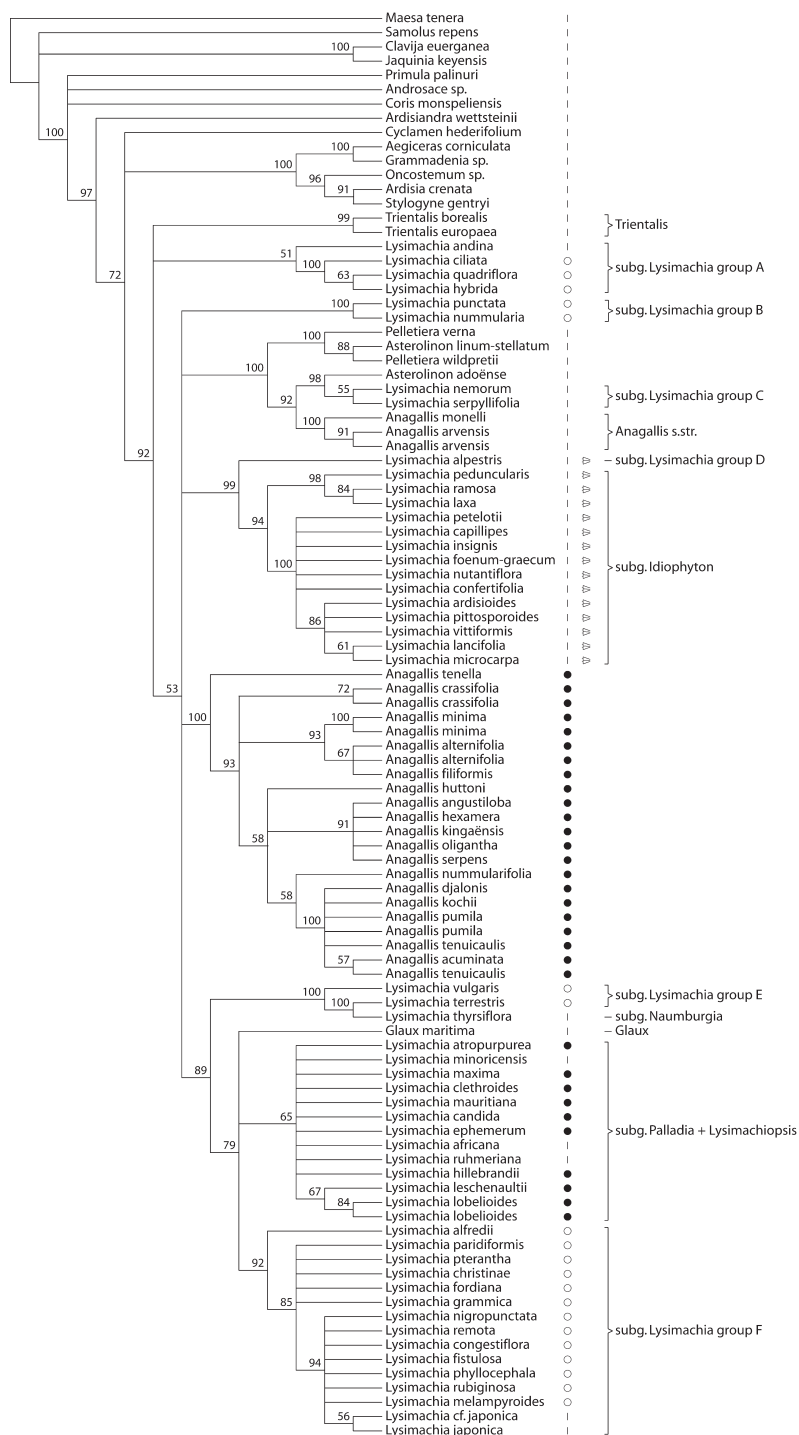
Maesa tenera
Samolus repens
100
Clavija euerganea
Jaquinia keyensis
Primula palinuri
Androsace sp.
Coris monspeliensis
100
Ardisiandra wettsteinii
Cyclamen hederifolium
100
Aegiceras corniculata
100
Grammadenia sp.
97
Oncostemum sp.
96
91
Ardisia crenata
Stylogyne gentryi
99
Trientalis borealis
Trientalis europaea
Trientalis
51
Lysimachia andina
100
Lysimachia ciliata
72
63
Lysimachia quadriflora
Lysimachia hybrida
subg. Lysimachia group A
100
Lysimachia punctata
Lysimachia nummularia
subg. Lysimachia group B
100
Pelletiera verna
88
Asterolinon linum-stellatum
100
Pelletiera wildpretii
Asterolinon adoënse
98
55
Lysimachia nemorum
92
Lysimachia serpyllifolia
subg. Lysimachia group C
100
Anagallis monelli
91
Anagallis arvensis
Anagallis arvensis
Anagallis s.str.
92
Lysimachia alpestris
– subg. Lysimachia group D
99
98
Lysimachia peduncularis
84
Lysimachia ramosa
Lysimachia laxa
94
Lysimachia petelotii
Lysimachia capillipes
Lysimachia insignis
100
Lysimachia foenum-graecum
Lysimachia nutantiflora
Lysimachia confertifolia
Lysimachia ardisioides
86
Lysimachia pittosporoides
Lysimachia vittiformis
61
Lysimachia lancifolia
Lysimachia microcarpa
subg. Idiophyton
53
Anagallis tenella
72
Anagallis crassifolia
100
Anagallis crassifolia
100
Anagallis minima
93
Anagallis minima
93
67
Anagallis alternifolia
Anagallis alternifolia
Anagallis filiformis
Anagallis huttoni
Anagallis angustiloba
91
Anagallis hexamera
58
Anagallis kingaënsis
Anagallis oligantha
Anagallis serpens
Anagallis nummularifolia
58
Anagallis djalonis
100
Anagallis kochii
Anagallis pumila
Anagallis pumila
Anagallis tenuicaulis
57
Anagallis acuminata
Anagallis tenuicaulis
100
Lysimachia vulgaris
100
Lysimachia terrestris
subg. Lysimachia group E
Lysimachia thyrsiflora
– subg. Naumburgia
Glaux maritima
– Glaux
89
Lysimachia atropurpurea
Lysimachia minoricensis
Lysimachia maxima
Lysimachia clethroides
Lysimachia mauritiana
65
Lysimachia candida
79
Lysimachia ephemerum
Lysimachia africana
Lysimachia ruhmeriana
Lysimachia hillebrandii
67
Lysimachia leschenaultii
84
Lysimachia lobelioides
Lysimachia lobelioides
subg. Palladia + Lysimachiopsis
Lysimachia alfredii
92
Lysimachia paridiformis
Lysimachia pterantha
Lysimachia christinae
Lysimachia fordiana
85
Lysimachia grammica
Lysimachia nigropunctata
Lysimachia remota
Lysimachia congestiflora
94
Lysimachia fistulosa
Lysimachia phyllocephala
Lysimachia rubiginosa
Lysimachia melampyroides
56
Lysimachia cf. japonica
Lysimachia japonica
subg. Lysimachia group F